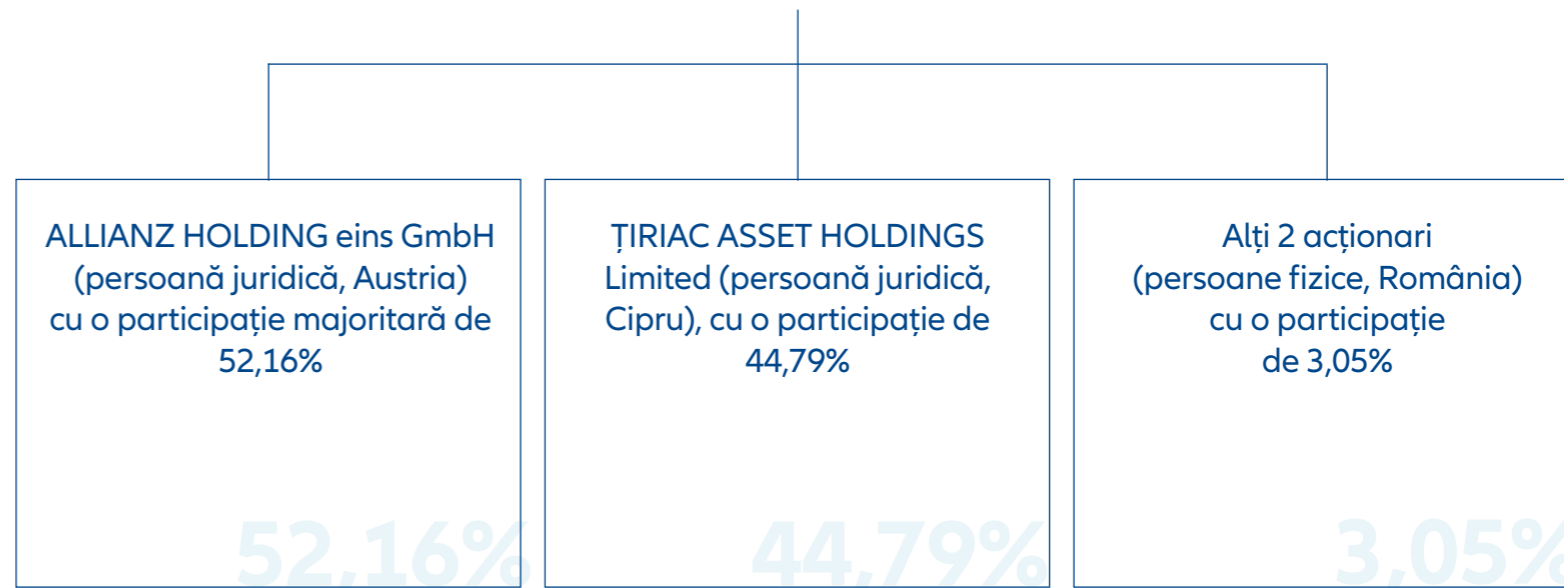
ALLIANZ HOLDING eins GmbH (persoană juridică, Austria) cu o participație majoritară de 52,16%

52,16%

ȚIRIAC ASSET HOLDINGS Limited (persoană juridică, Cipru), cu o participație de 44,79%

44,79%

Alți 2 acționari (persoane fizice, România) cu o participație de 3,05%

3,05%